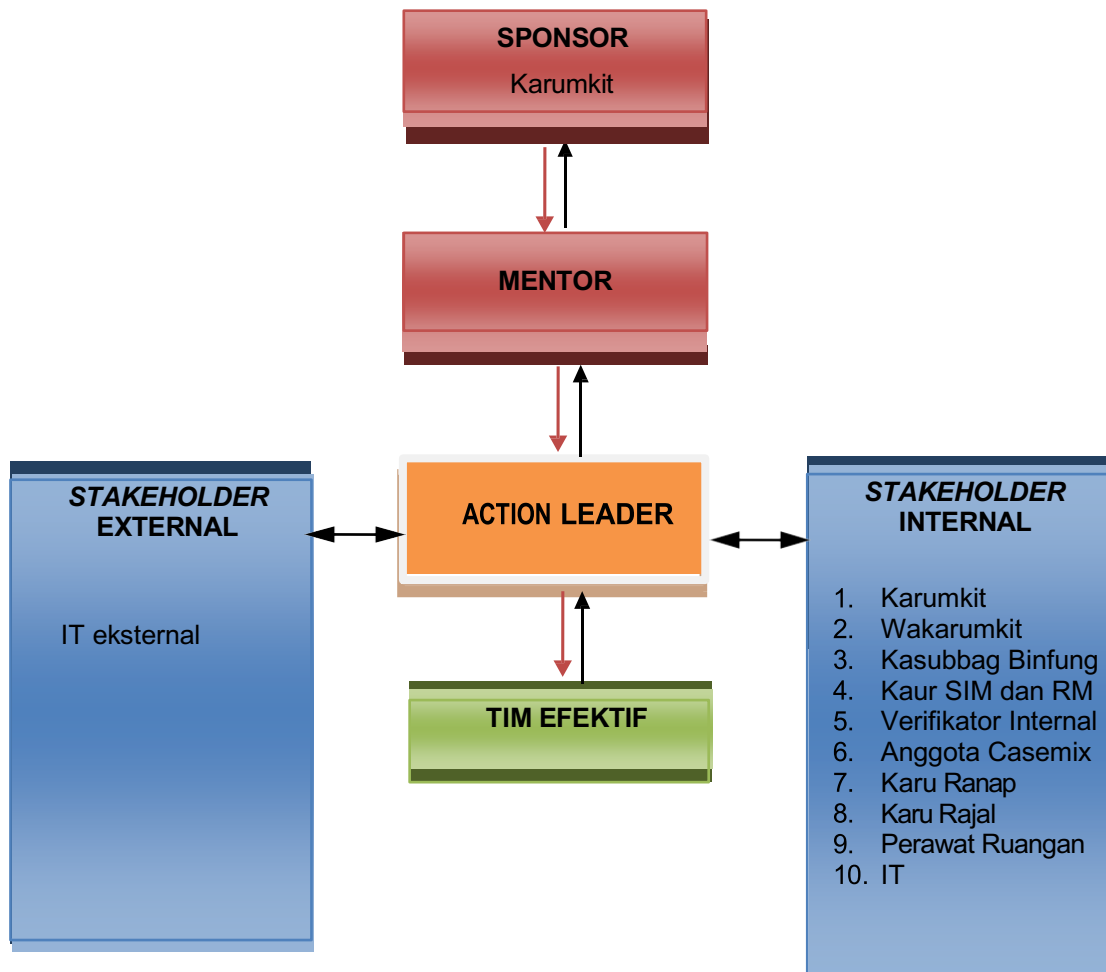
SPONSOR
Karumkit

MENTOR

*STAKEHOLDER* EXTERNAL

IT eksternal

ACTION LEADER

*STAKEHOLDER* INTERNAL

1. Karumkit
2. Wakarumkit
3. Kasubbag Binfung
4. Kaur SIM dan RM
5. Verifikator Internal
6. Anggota Casemix
7. Karu Ranap
8. Karu Rajal
9. Perawat Ruangan
10. IT

TIM EFEKTIF